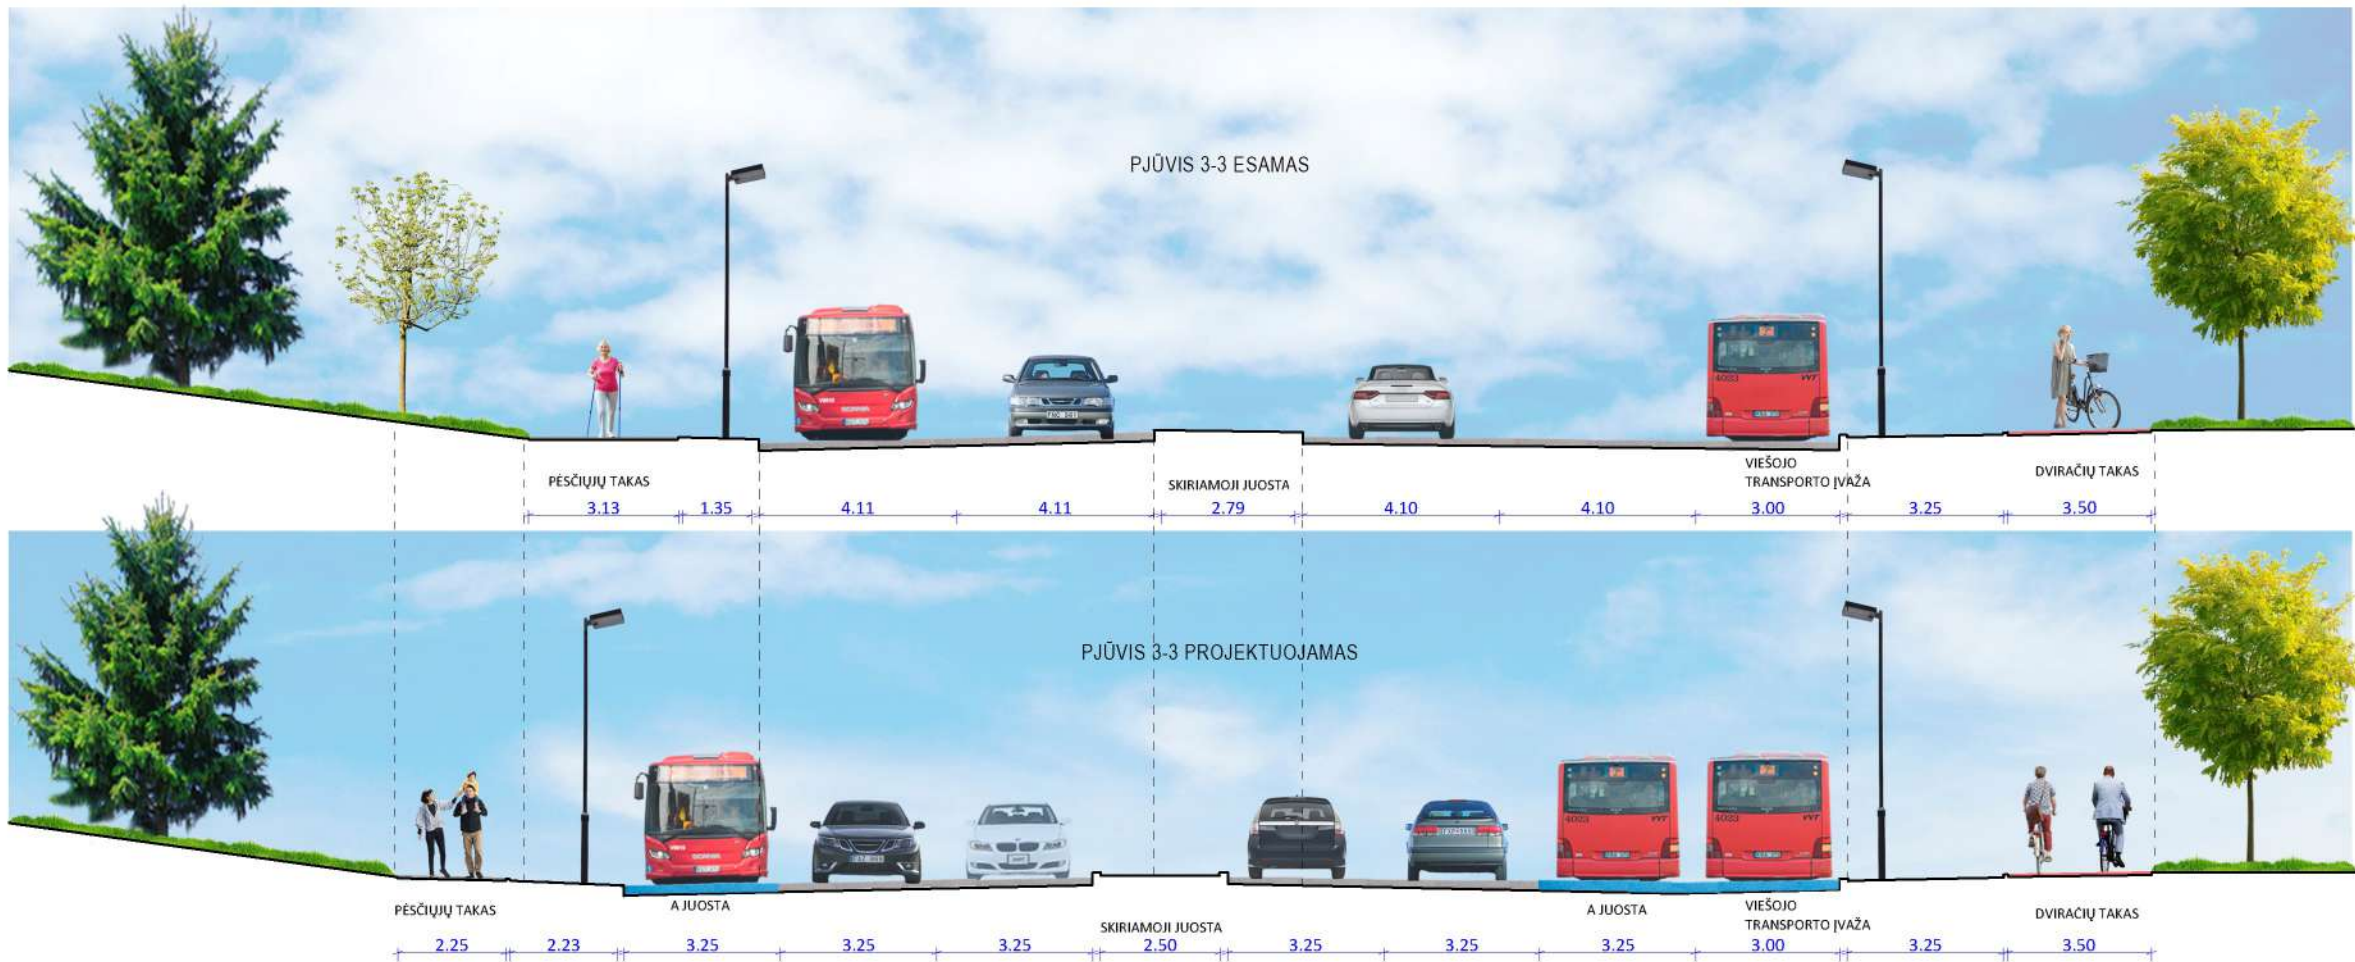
PJŪVIS 3-3 ESAMAS

PĖSČIŲJŲ TAKAS
SKIRIAMOJI JUOSTA
VIEŠOJO TRANSPORTO ĮVAŽA
DVIRAČIŲ TAKAS

3.13 1.35 4.11 4.11 2.79 4.10 4.10 3.00 3.25 3.50

PJŪVIS 3-3 PROJEKTUOJAMAS

PĖSČIŲJŲ TAKAS
A JUOSTA
SKIRIAMOJI JUOSTA
A JUOSTA
VIEŠOJO TRANSPORTO ĮVAŽA
DVIRAČIŲ TAKAS

2.25 2.23 3.25 3.25 3.25 2.50 3.25 3.25 3.25 3.00 3.25 3.50